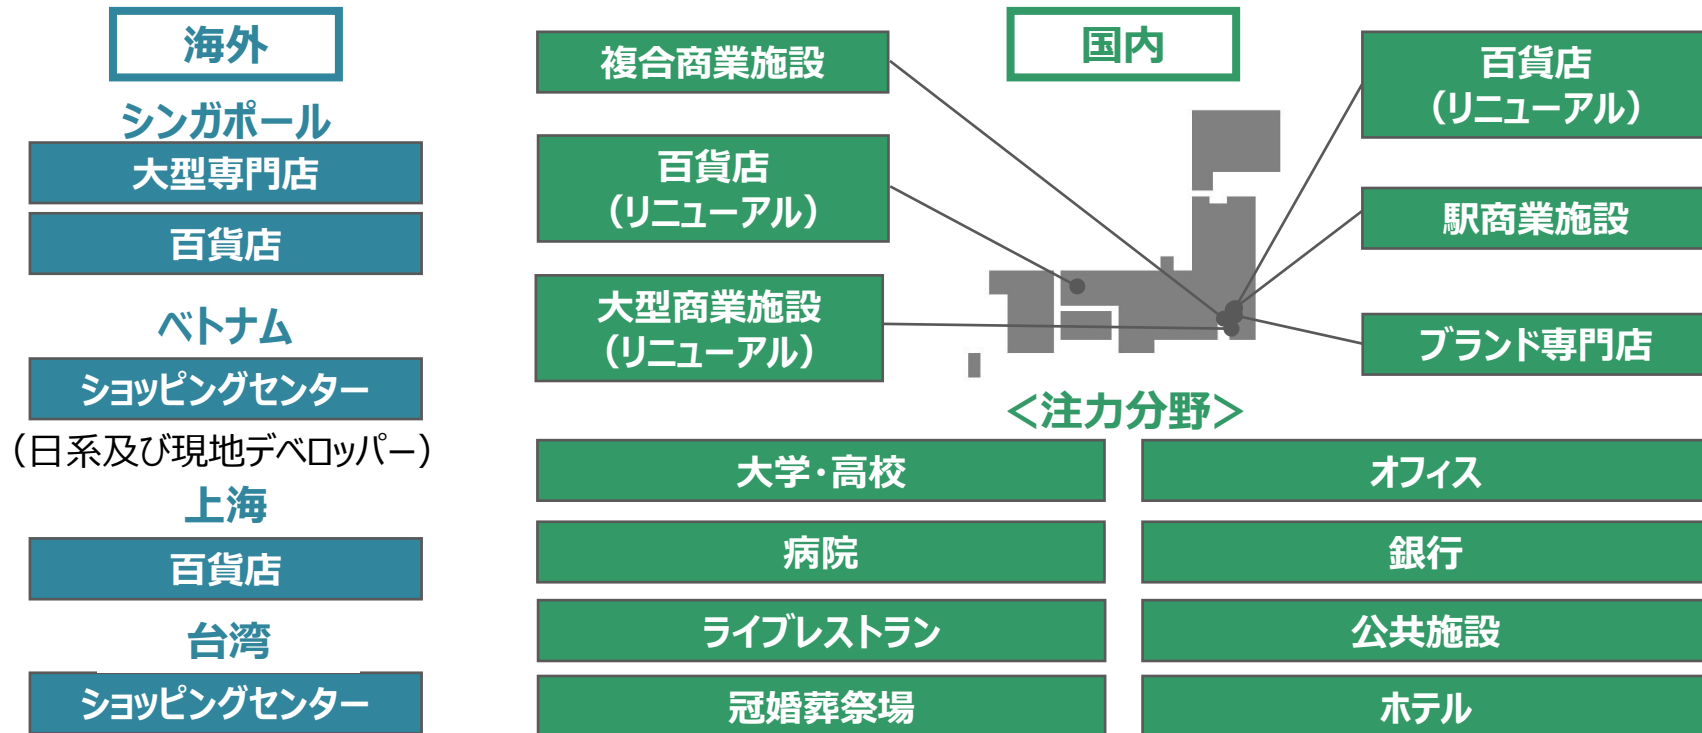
海外

シンガポール

大型専門店

百貨店

ベトナム

ショッピングセンター

（日系及び現地デベロッパー）

上海

百貨店

台湾

ショッピングセンター

国内

複合商業施設

百貨店
（リニューアル）

大型商業施設
（リニューアル）

百貨店
（リニューアル）

駅商業施設

ブランド専門店

＜注力分野＞

| 大学・高校 | オフィス |
|---|---|
| 病院 | 銀行 |
| ライブレストラン | 公共施設 |
| 冠婚葬祭場 | ホテル |